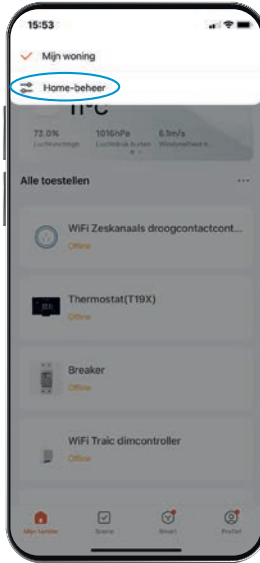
15:53

Mijn woning

Home-beheer

11°C

72.0%
Luchtvochtigh

1016hPa
Luchtdruk buiten

6.1m/s
Windsnelheid b

Alle toestellen

...

WiFi Zeskanaals droogcontactcont...
Offline

Thermostat(T19X)
Offline

Breaker
Offline

WiFi Traic dimcontroller
Offline

Mijn familie

Scene

Smart

Profiel